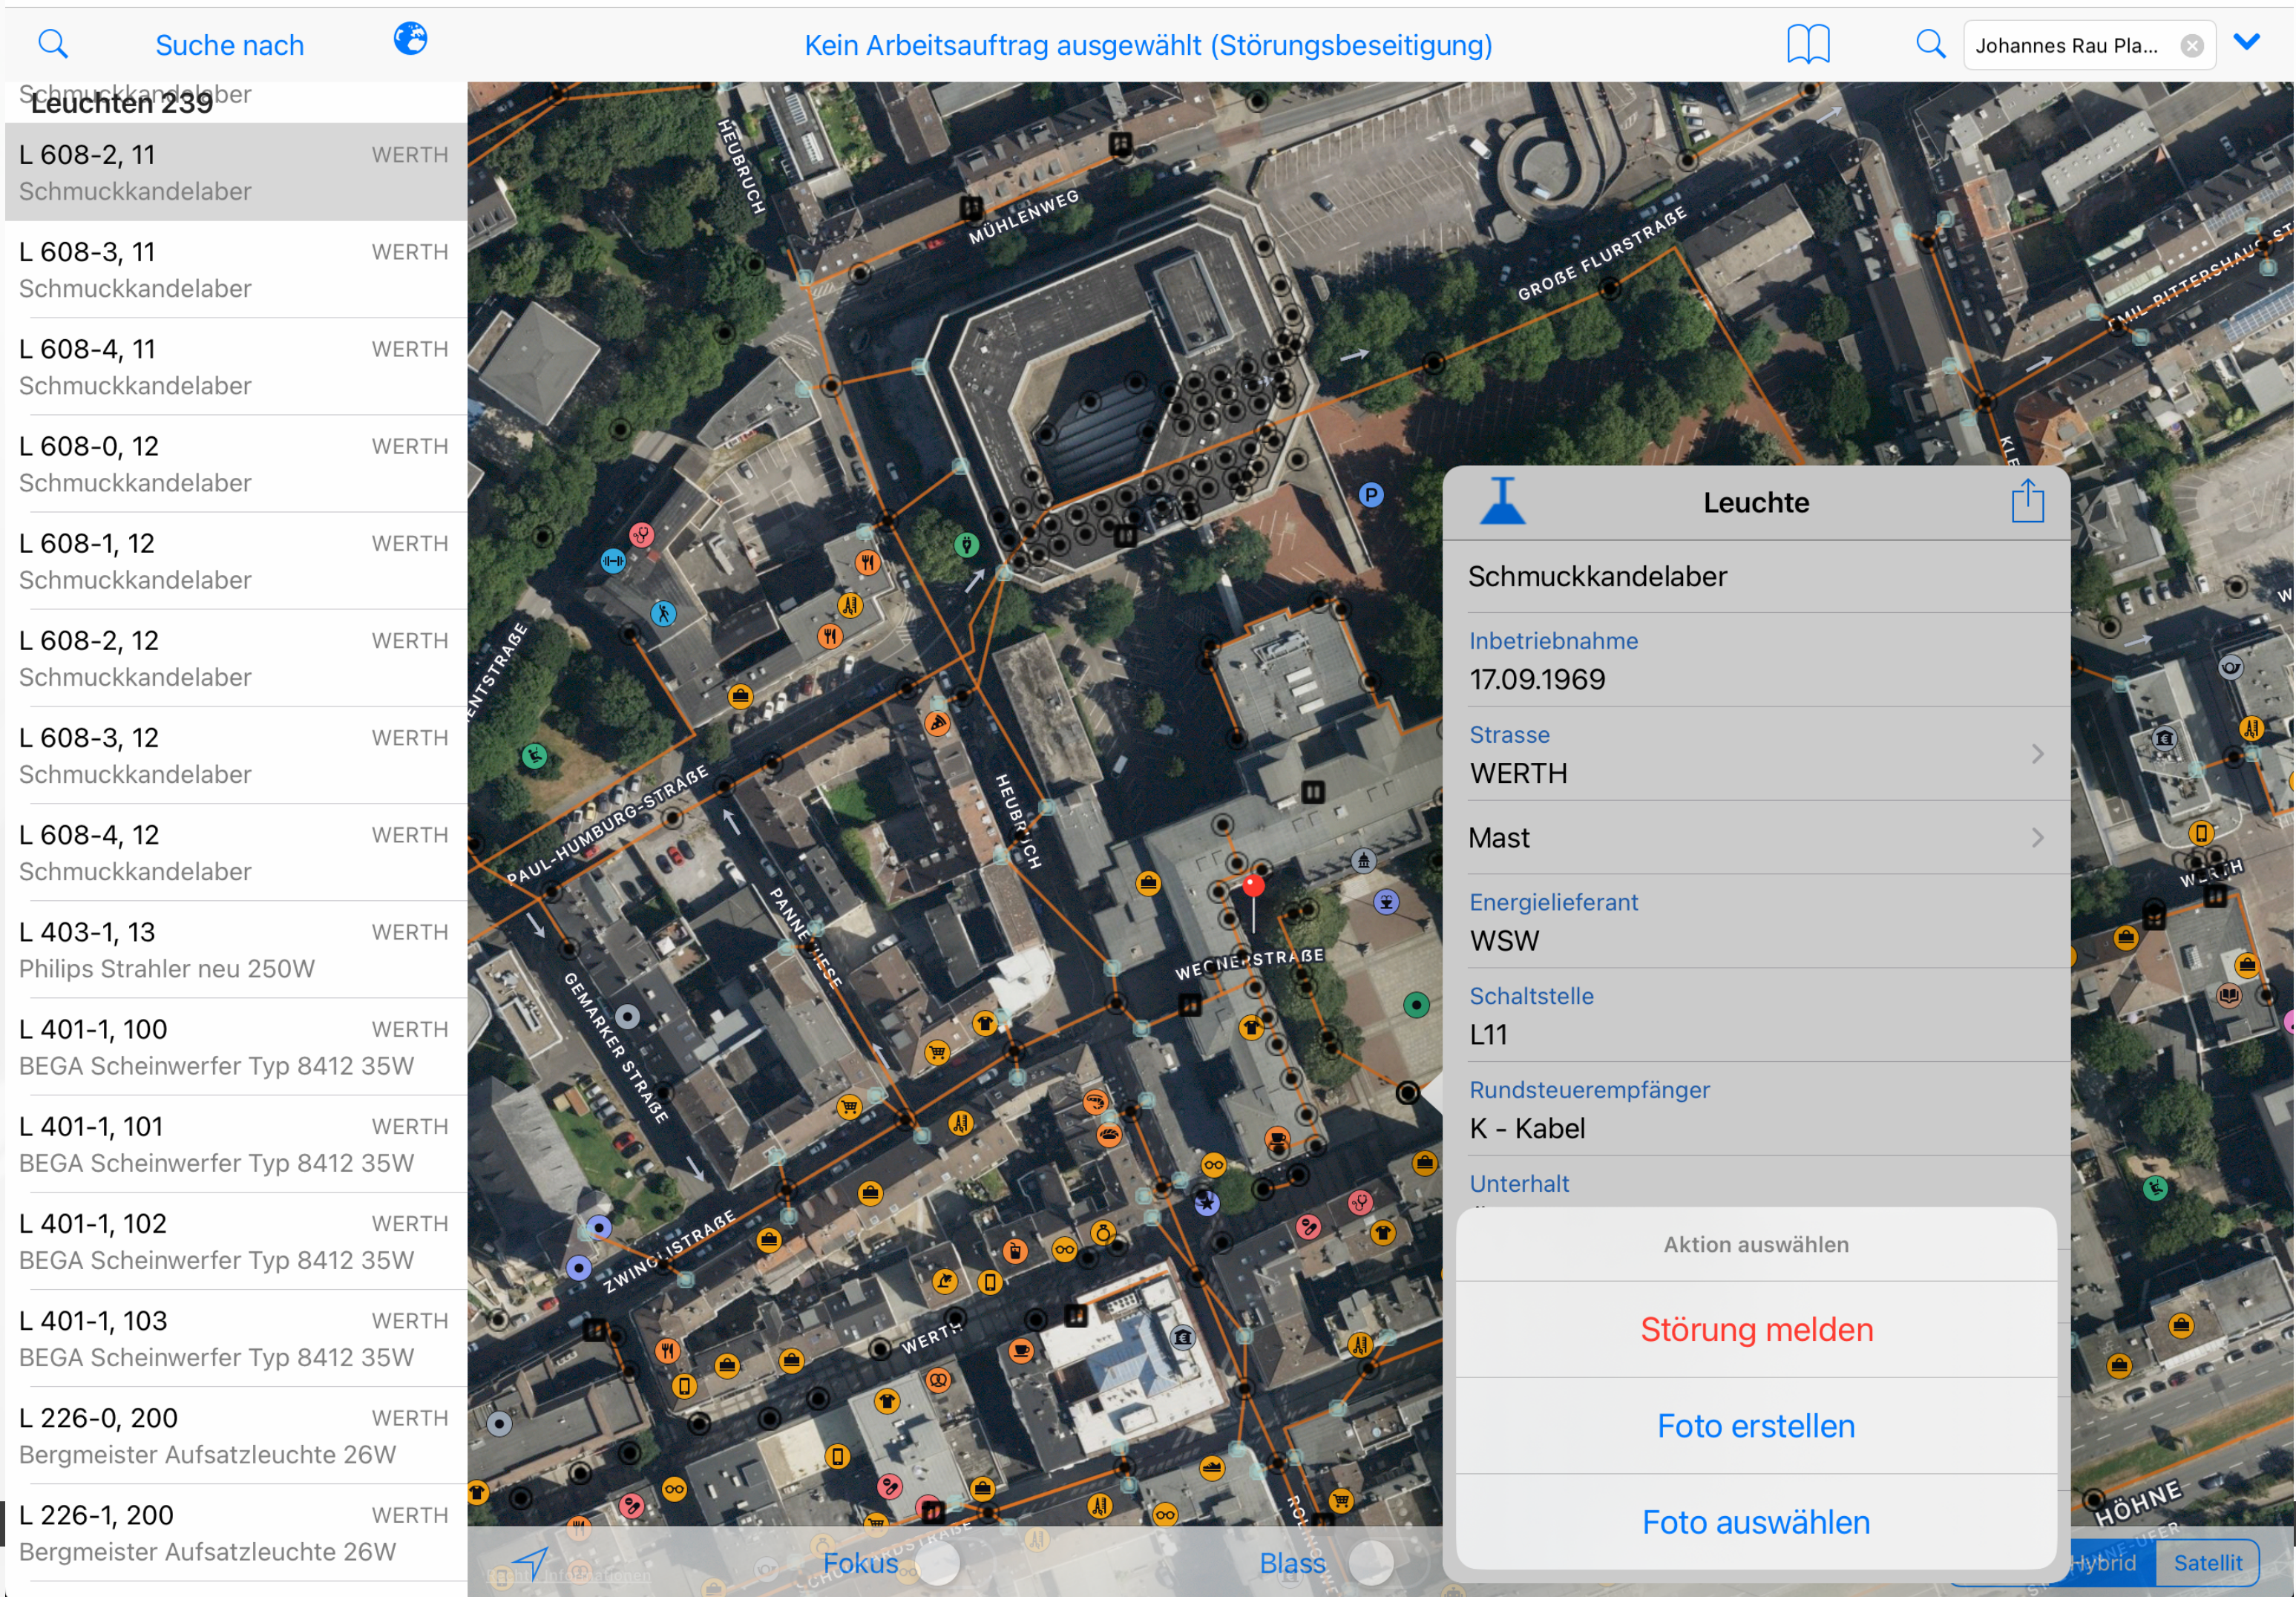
Suche nach

Kein Arbeitsauftrag ausgewählt (Störungsbeseitigung)

Johannes Rau Pla...

Schmuckkandelaber
Leuchten 239

L 608-2, 11 WERTH
Schmuckkandelaber

L 608-3, 11 WERTH
Schmuckkandelaber

L 608-4, 11 WERTH
Schmuckkandelaber

L 608-0, 12 WERTH
Schmuckkandelaber

L 608-1, 12 WERTH
Schmuckkandelaber

L 608-2, 12 WERTH
Schmuckkandelaber

L 608-3, 12 WERTH
Schmuckkandelaber

L 608-4, 12 WERTH
Schmuckkandelaber

L 403-1, 13 WERTH
Philips Strahler neu 250W

L 401-1, 100 WERTH
BEGA Scheinwerfer Typ 8412 35W

L 401-1, 101 WERTH
BEGA Scheinwerfer Typ 8412 35W

L 401-1, 102 WERTH
BEGA Scheinwerfer Typ 8412 35W

L 401-1, 103 WERTH
BEGA Scheinwerfer Typ 8412 35W

L 226-0, 200 WERTH
Bergmeister Aufsatzleuchte 26W

L 226-1, 200 WERTH
Bergmeister Aufsatzleuchte 26W

HEUBRUCH
MÜHLENWEG
GROßE FLURSTRAßE
EMIL-RITTERSHAUS-ST
ENTSTRAßE
PAUL-HUMBURG-STRAßE
HEUBRUCH
PANNEWIESE
WEGNERSTRAßE
GEMARKER STRAßE
ZWINGLISTRAßE
WERTH
HÖHNE
KLE
WERTH

Leuchte
Schmuckkandelaber
Inbetriebnahme
17.09.1969
Strasse
WERTH
Mast
Energielieferant
WSW
Schaltstelle
L11
Rundsteuerempfänger
K - Kabel
Unterhalt

Aktion auswählen
Störung melden
Foto erstellen
Foto auswählen

Fokus
Blass
Hybrid
Satellit